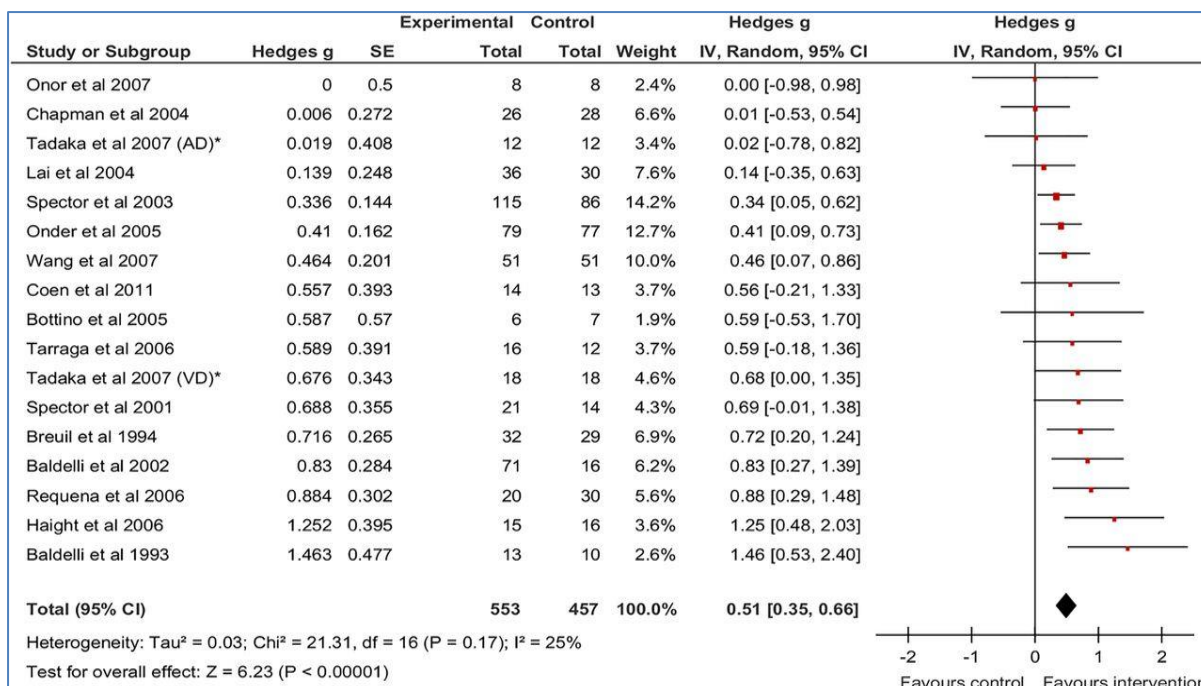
| Study or Subgroup | Hedges g | SE | Experimental Total | Control Total | Weight | Hedges g IV, Random, 95% CI |
|---|---|---|---|---|---|---|
| Onor et al 2007 | 0 | 0.5 | 8 | 8 | 2.4% | 0.00 [-0.98, 0.98] |
| Chapman et al 2004 | 0.006 | 0.272 | 26 | 28 | 6.6% | 0.01 [-0.53, 0.54] |
| Tadaka et al 2007 (AD)* | 0.019 | 0.408 | 12 | 12 | 3.4% | 0.02 [-0.78, 0.82] |
| Lai et al 2004 | 0.139 | 0.248 | 36 | 30 | 7.6% | 0.14 [-0.35, 0.63] |
| Spector et al 2003 | 0.336 | 0.144 | 115 | 86 | 14.2% | 0.34 [0.05, 0.62] |
| Onder et al 2005 | 0.41 | 0.162 | 79 | 77 | 12.7% | 0.41 [0.09, 0.73] |
| Wang et al 2007 | 0.464 | 0.201 | 51 | 51 | 10.0% | 0.46 [0.07, 0.86] |
| Coen et al 2011 | 0.557 | 0.393 | 14 | 13 | 3.7% | 0.56 [-0.21, 1.33] |
| Bottino et al 2005 | 0.587 | 0.57 | 6 | 7 | 1.9% | 0.59 [-0.53, 1.70] |
| Tarraga et al 2006 | 0.589 | 0.391 | 16 | 12 | 3.7% | 0.59 [-0.18, 1.36] |
| Tadaka et al 2007 (VD)* | 0.676 | 0.343 | 18 | 18 | 4.6% | 0.68 [0.00, 1.35] |
| Spector et al 2001 | 0.688 | 0.355 | 21 | 14 | 4.3% | 0.69 [-0.01, 1.38] |
| Breuil et al 1994 | 0.716 | 0.265 | 32 | 29 | 6.9% | 0.72 [0.20, 1.24] |
| Baldelli et al 2002 | 0.83 | 0.284 | 71 | 16 | 6.2% | 0.83 [0.27, 1.39] |
| Requena et al 2006 | 0.884 | 0.302 | 20 | 30 | 5.6% | 0.88 [0.29, 1.48] |
| Haight et al 2006 | 1.252 | 0.395 | 15 | 16 | 3.6% | 1.25 [0.48, 2.03] |
| Baldelli et al 1993 | 1.463 | 0.477 | 13 | 10 | 2.6% | 1.46 [0.53, 2.40] |
| Total (95% CI) | | | 553 | 457 | 100.0% | 0.51 [0.35, 0.66] |

Hedges g
IV, Random, 95% CI

Heterogeneity: Tau² = 0.03; Chi² = 21.31, df = 16 (P = 0.17); I² = 25%
Test for overall effect: Z = 6.23 (P < 0.00001)

-2 -1 0 1 2
Favours control Favours interventior